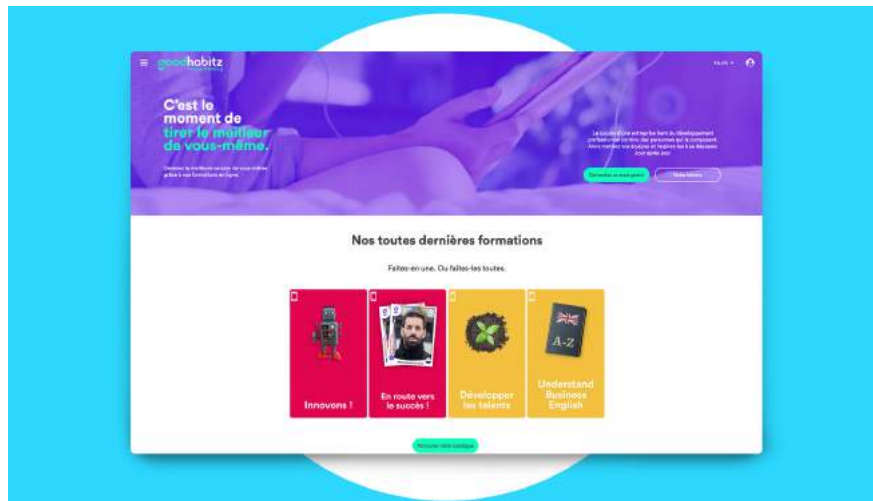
goodhabitz

FR-FR

C'est le moment de tirer le meilleur de vous-même.

Devenez la meilleure version de vous-même grâce à nos formations en ligne.

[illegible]

Demandez un essai gratuit

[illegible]

Nos toutes dernières formations

Faites-en une. Ou faites-les toutes.

Innovons !

En route vers le succès !

Développer les talents

A-Z

Understand Business English

Découvrir notre catalogue